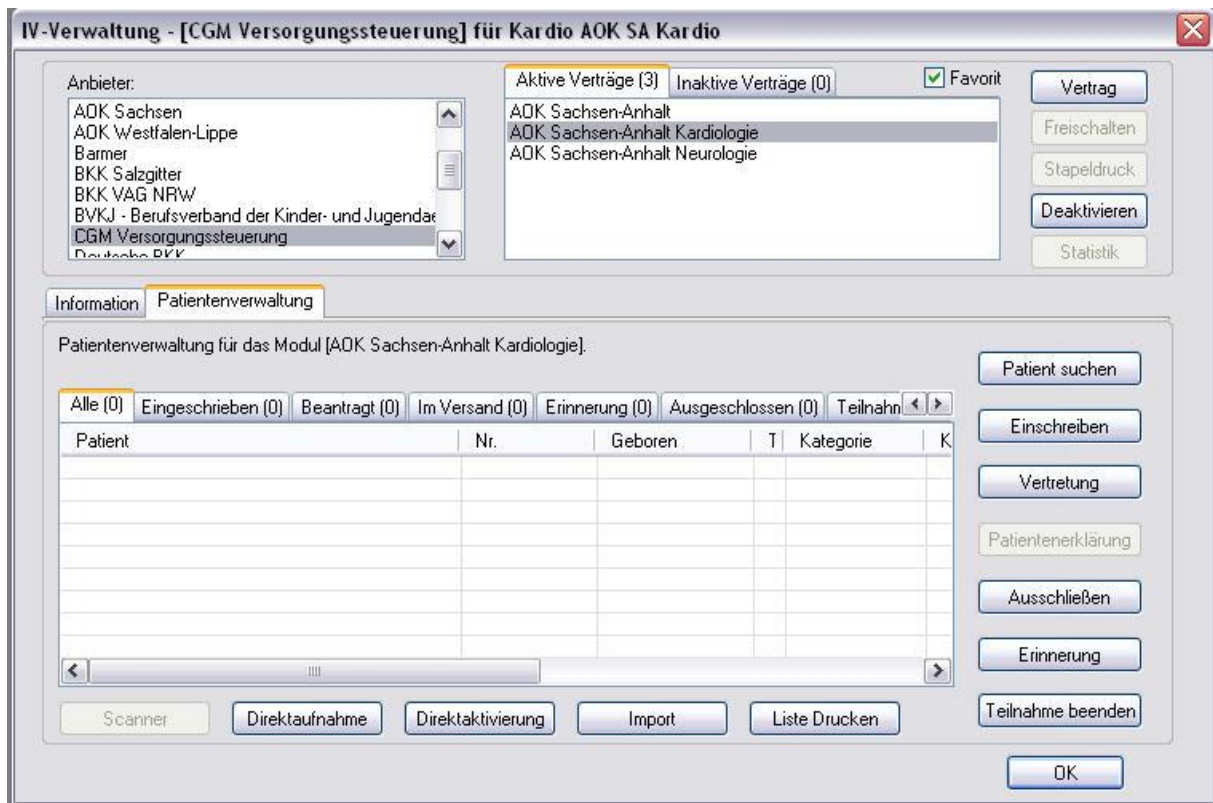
IV-Verwaltung - [CGM Versorgungssteuerung] für Kardio AOK SA Kardio

Anbieter:
AOK Sachsen
AOK Westfalen-Lippe
Barmer
BKK Salzgitter
BKK VAG NRW
BVKJ - Berufsverband der Kinder- und Jugendae
CGM Versorgungssteuerung
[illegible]

Aktive Verträge (3)
Inaktive Verträge (0)
Favorit
AOK Sachsen-Anhalt
AOK Sachsen-Anhalt Kardiologie
AOK Sachsen-Anhalt Neurologie

Vertrag
Freischalten
Stapeldruck
Deaktivieren
Statistik

Information
Patientenverwaltung

Patientenverwaltung für das Modul [AOK Sachsen-Anhalt Kardiologie].

Alle (0)
Eingeschrieben (0)
Beantragt (0)
Im Versand (0)
Erinnerung (0)
Ausgeschlossen (0)
Teilnahn

| Patient | Nr. | Geboren | T | Kategorie | K |
|---|---|---|---|---|---|

Patient suchen
Einschreiben
Vertretung
Patientenerklärung
Ausschließen
Erinnerung
Teilnahme beenden

Scanner
Direktaufnahme
Direktaktivierung
Import
Liste Drucken

OK